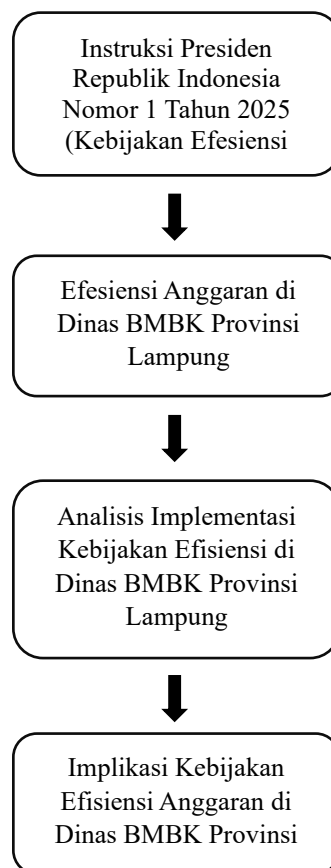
Instruksi Presiden Republik Indonesia Nomor 1 Tahun 2025 (Kebijakan Efesiensi

Efesiensi Anggaran di Dinas BMBK Provinsi Lampung

Analisis Implementasi Kebijakan Efisiensi di Dinas BMBK Provinsi Lampung

Implikasi Kebijakan Efisiensi Anggaran di Dinas BMBK Provinsi